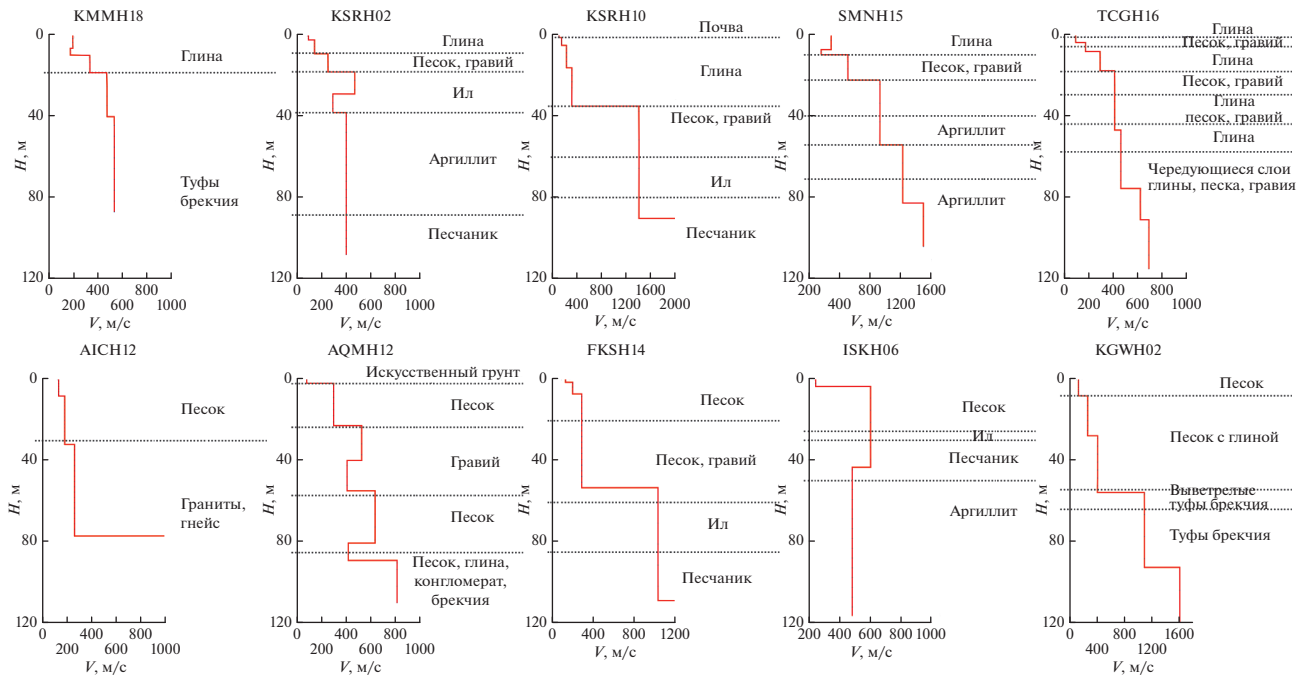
KMMH18

0
40
80
120
$H$, м
0
200
400
600
800
1000
$V$, м/с

Глина

Туфы брекчия

KSRH02

0
40
80
120
$H$, м
0
200
400
600
800
$V$, м/с

Глина
Песок, гравий
Ил
Аргиллит
Песчаник

KSRH10

0
40
80
120
$H$, м
0
400
800
1200
1600
2000
$V$, м/с

Почва
Глина
Песок, гравий
Ил
Песчаник

SMNH15

0
40
80
120
$H$, м
200
400
800
1200
1600
$V$, м/с

Глина
Песок, гравий
Аргиллит
Аргиллит

TCGH16

0
40
80
120
$H$, м
0
200
400
600
800
1000
$V$, м/с

Глина
Песок, гравий
Глина
Песок, гравий
Глина
песок, гравий
Глина
Чередующиеся слои глины, песка, гравия

AICH12

0
40
80
120
$H$, м
0
200
400
600
800
1000
$V$, м/с

Песок

Граниты, гнейс

AQMH12

0
40
80
120
$H$, м
0
200
400
600
800
1000
$V$, м/с

Искусственный грунт
Песок
Гравий
Песок
Песок, глина, конгломерат, брекчия

FKSH14

0
40
80
120
$H$, м
0
400
800
1200
$V$, м/с

Песок
Песок, гравий
Ил
Песчаник

ISKH06

0
40
80
120
$H$, м
200
400
600
800
1000
$V$, м/с

Песок
Ил
Песчаник
Аргиллит

KGWH02

0
40
80
120
$H$, м
400
800
1200
1600
$V$, м/с

Песок
Песок с глиной
Выветрелые туфы брекчия
Туфы брекчия